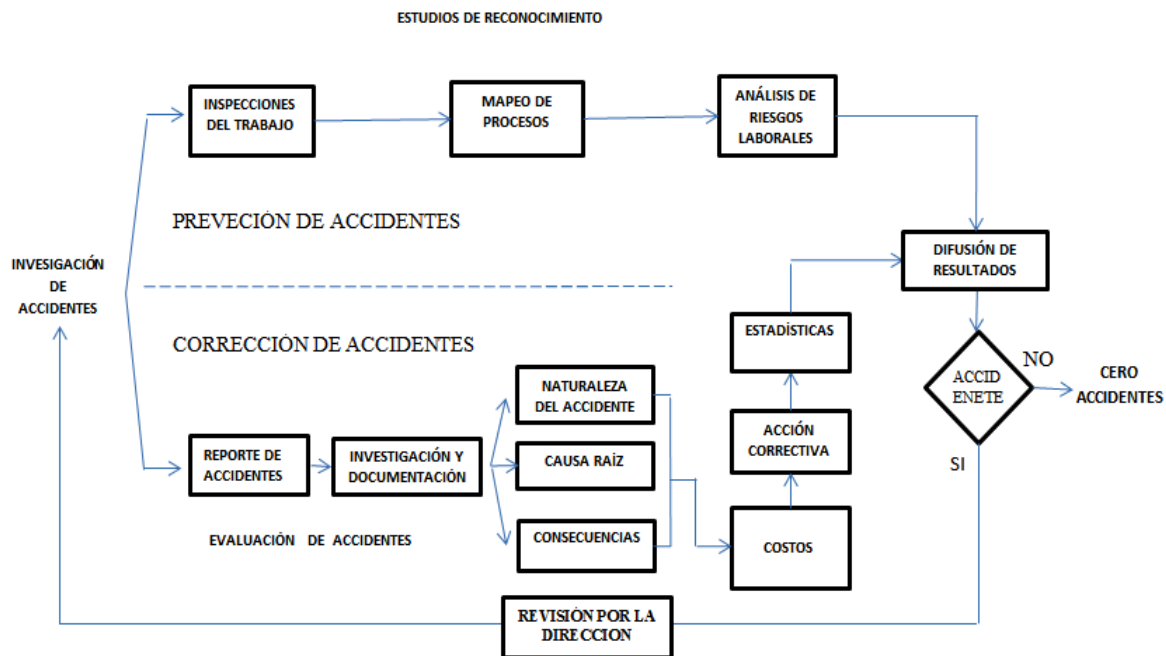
ESTUDIOS DE RECONOCIMIENTO

INSPECCIONES DEL TRABAJO

MAPEO DE PROCESOS

ANÁLISIS DE RIESGOS LABORALES

PREVECIÓN DE ACCIDENTES

INVESIGACIÓN DE ACCIDENTES

DIFUSIÓN DE RESULTADOS

CORRECCIÓN DE ACCIDENTES

ESTADÍSTICAS

NO

ACCID ENETE

CERO ACCIDENTES

NATURALEZA DEL ACCIDENTE

ACCIÓN CORRECTIVA

SI

REPORTE DE ACCIDENTES

INVESTIGACIÓN Y DOCUMENTACIÓN

CAUSA RAÍZ

EVALUACIÓN DE ACCIDENTES

CONSECUENCIAS

COSTOS

REVISIÓN POR LA DIRECCION